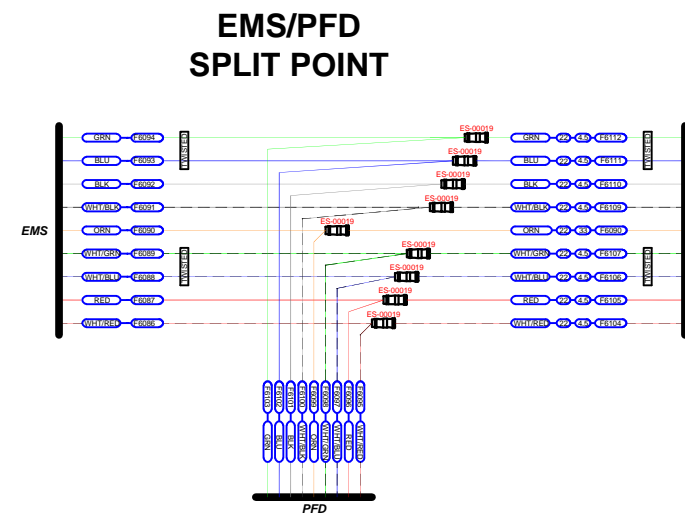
EMS/PFD
SPLIT POINT

EMS

GRN F6094
BLU F6093
BLK F6092
WHT/BLK F6091
ORN F6090
WHT/GRN F6089
WHT/BLU F6088
RED F6087
WHT/RED F6086

TWISTED
TWISTED

ES-00019
ES-00019
ES-00019
ES-00019
ES-00019
ES-00019
ES-00019
ES-00019
ES-00019

GRN 22 4.5 F6112
BLU 22 4.5 F6111
BLK 22 4.5 F6110
WHT/BLK 22 4.5 F6109
ORN 22 3.3 F6090
WHT/GRN 22 4.5 F6107
WHT/BLU 22 4.5 F6106
RED 22 4.5 F6105
WHT/RED 22 4.5 F6104

TWISTED
TWISTED

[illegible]
GRN
BLU
BLK
WHT/BLK
ORN
WHT/GRN
WHT/BLU
RED
WHT/RED

PFD